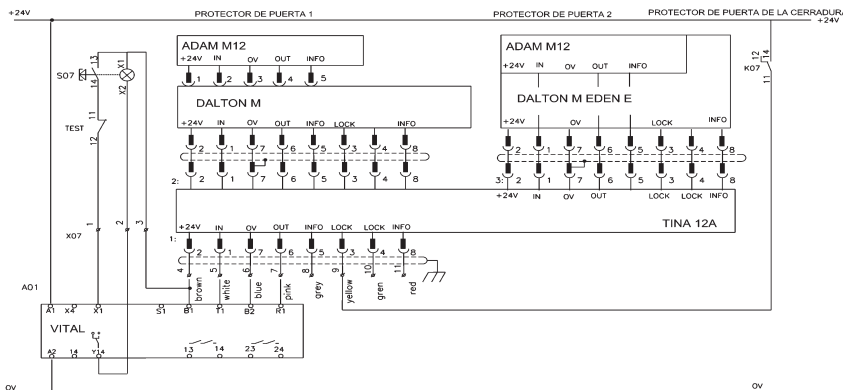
+24V
PROTECTOR DE PUERTA 1
PROTECTOR DE PUERTA 2
PROTECTOR DE PUERTA DE LA CERRADURA
+24V

ADAM M12
+24V IN OV OUT INFO
1 2 3 4 5

DALTON M
+24V IN OV OUT INFO LOCK INFO
2 1 7 6 5 3 4 8
2: 2 1 7 6 5 3 4 8

ADAM M12
+24V IN OV OUT INFO

DALTON M EDEN E
+24V OV LOCK INFO
2 1 7 6 5 3 4 8
3: 2 1 7 6 5 3 4 8
+24V IN OV OUT LOCK LOCK INFO

TINA 12A
+24V IN OV OUT INFO LOCK LOCK INFO
1: 2 1 7 6 5 3 4 8
4 5 6 7 8 9 10 11
brown white blue pink grey yellow gren red

S07 13 14 X1 X2
TEST 11 12
X07 1 2 3
K07 12 14 11
A01
A1 X4 X1 S1 B1 T1 B2 R1
VITAL
A2 14 Y14 13 14 23 24
OV
OV